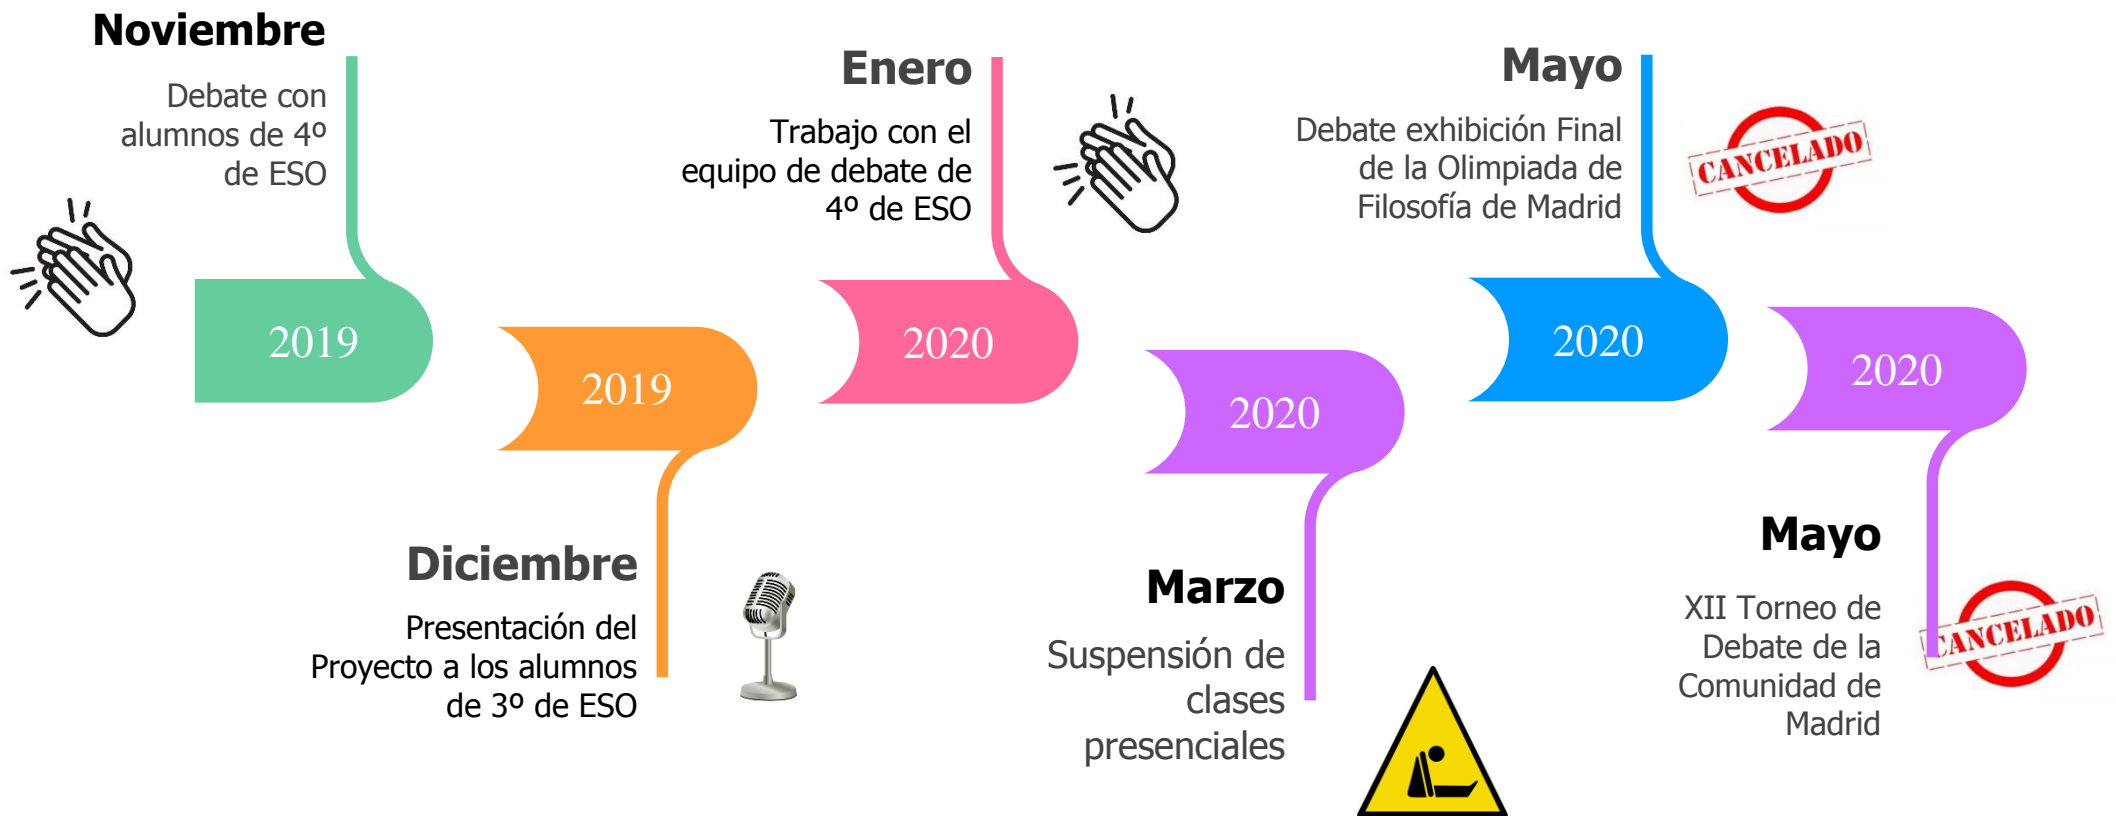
Noviembre

Debate con alumnos de 4º de ESO

2019

2019

Diciembre

Presentación del Proyecto a los alumnos de 3º de ESO

Enero

Trabajo con el equipo de debate de 4º de ESO

2020

2020

Marzo

Suspensión de clases presenciales

Mayo

Debate exhibición Final de la Olimpiada de Filosofía de Madrid

CANCELADO

2020

2020

Mayo

XII Torneo de Debate de la Comunidad de Madrid

CANCELADO